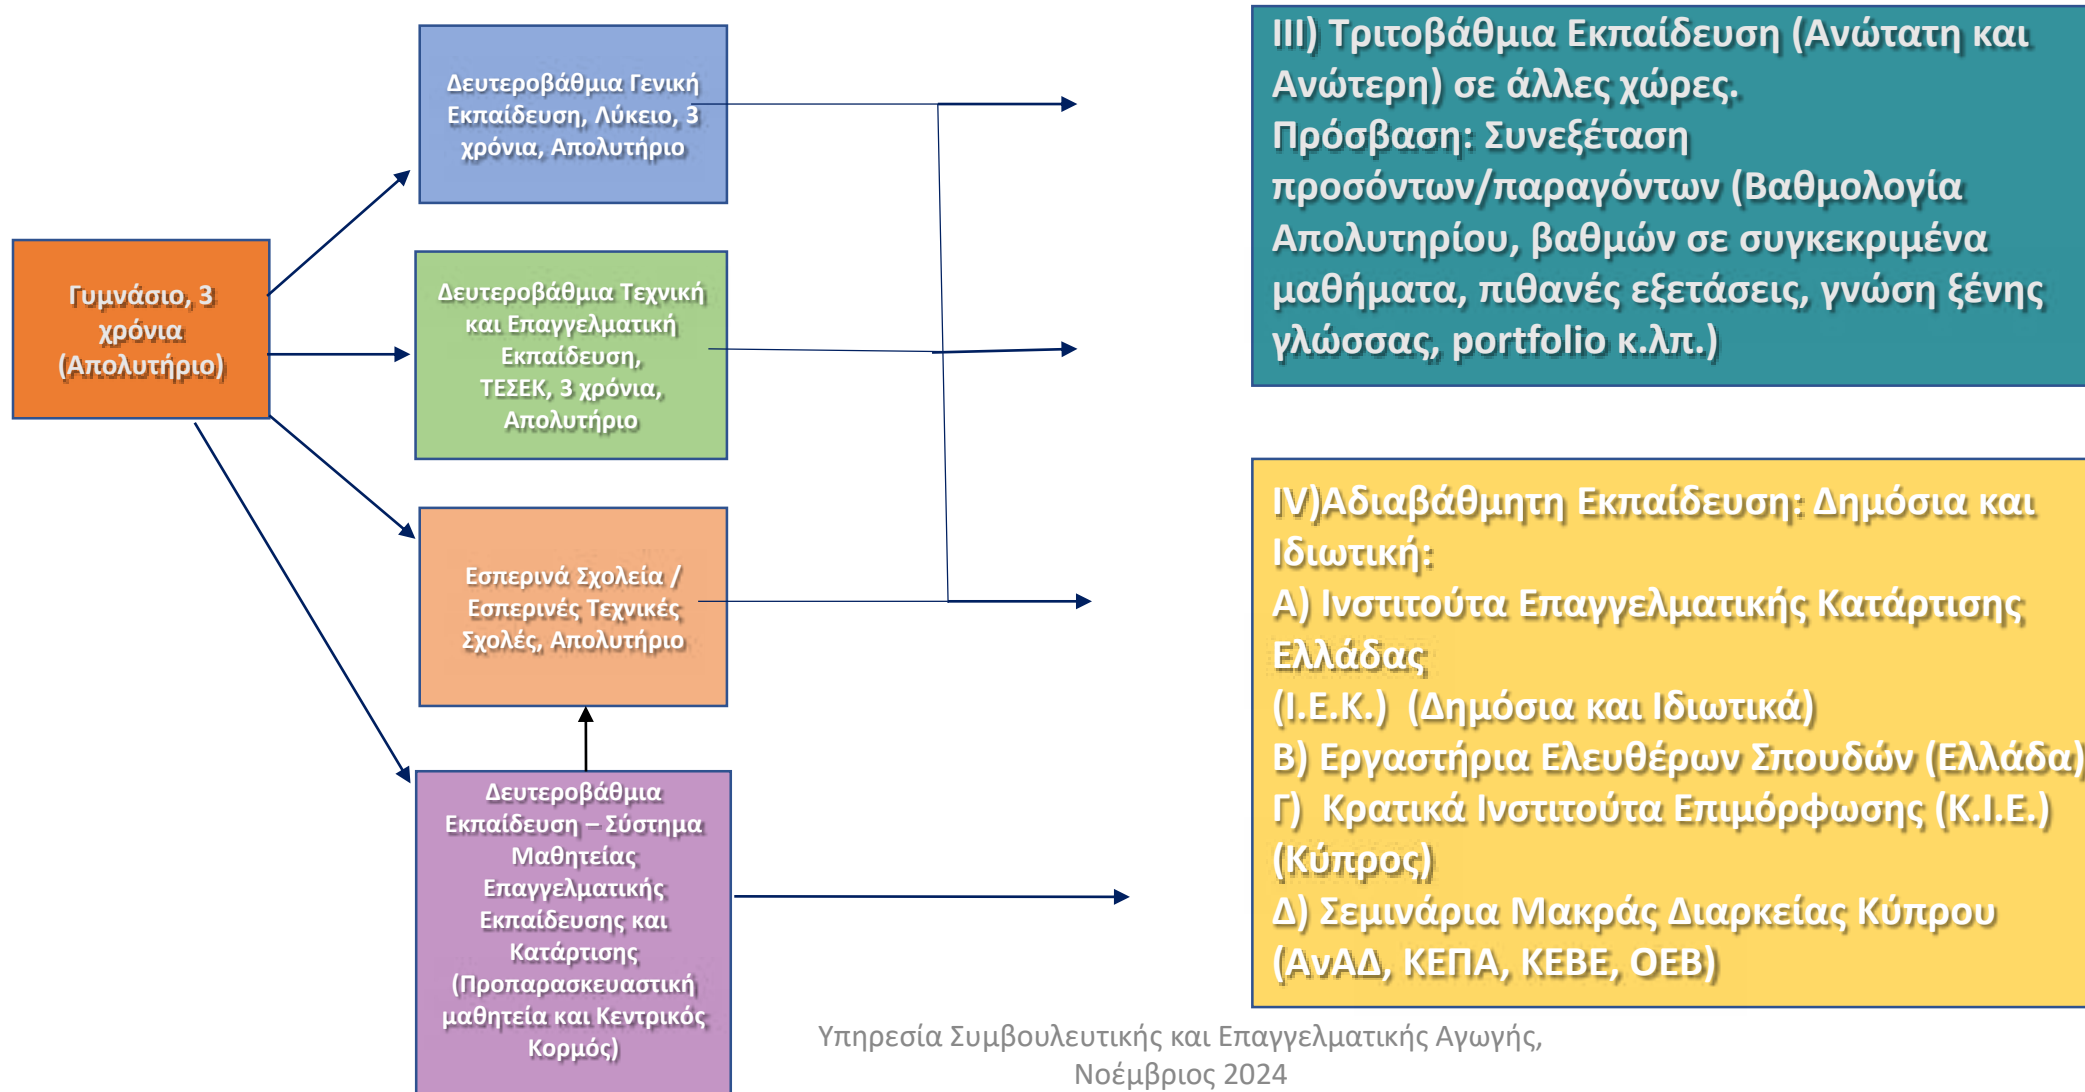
Γυμνάσιο, 3 χρόνια (Απολυτήριο)

Δευτεροβάθμια Γενική Εκπαίδευση, Λύκειο, 3 χρόνια, Απολυτήριο

Δευτεροβάθμια Τεχνική και Επαγγελματική Εκπαίδευση, ΤΕΣΕΚ, 3 χρόνια, Απολυτήριο

Εσπερινά Σχολεία / Εσπερινές Τεχνικές Σχολές, Απολυτήριο

Δευτεροβάθμια Εκπαίδευση – Σύστημα Μαθητείας Επαγγελματικής Εκπαίδευσης και Κατάρτισης (Προπαρασκευαστική μαθητεία και Κεντρικός Κορμός)

III) Τριτοβάθμια Εκπαίδευση (Ανώτατη και Ανώτερη) σε άλλες χώρες.
Πρόσβαση: Συνεξέταση προσόντων/παραγόντων (Βαθμολογία Απολυτηρίου, βαθμών σε συγκεκριμένα μαθήματα, πιθανές εξετάσεις, γνώση ξένης γλώσσας, portfolio κ.λπ.)

IV)Αδιαβάθμητη Εκπαίδευση: Δημόσια και Ιδιωτική:
Α) Ινστιτούτα Επαγγελματικής Κατάρτισης Ελλάδας
(Ι.Ε.Κ.) (Δημόσια και Ιδιωτικά)
Β) Εργαστήρια Ελευθέρων Σπουδών (Ελλάδα)
Γ) Κρατικά Ινστιτούτα Επιμόρφωσης (Κ.Ι.Ε.) (Κύπρος)
Δ) Σεμινάρια Μακράς Διαρκείας Κύπρου (ΑνΑΔ, ΚΕΠΑ, ΚΕΒΕ, ΟΕΒ)

Υπηρεσία Συμβουλευτικής και Επαγγελματικής Αγωγής, Νοέμβριος 2024